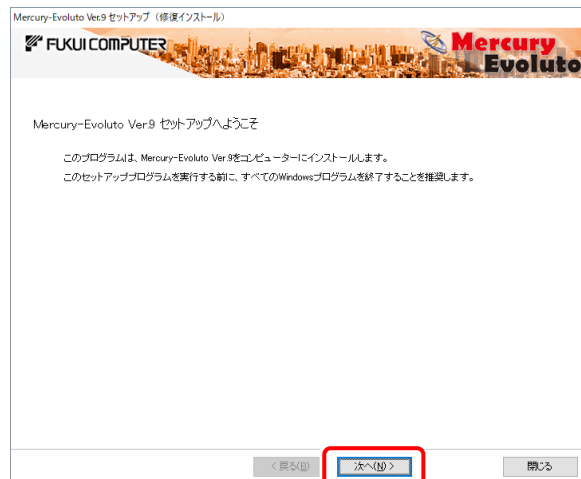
Mercury-Evoluto Ver.9 セットアップ（修復インストール）

FUKUI COMPUTER

Mercury Evoluto

Mercury-Evoluto Ver.9 セットアップへようこそ

このプログラムは、Mercury-Evoluto Ver.9をコンピューターにインストールします。

このセットアッププログラムを実行する前に、すべてのWindowsプログラムを終了することを推奨します。

< 戻る(B)

次へ(N) >

閉じる